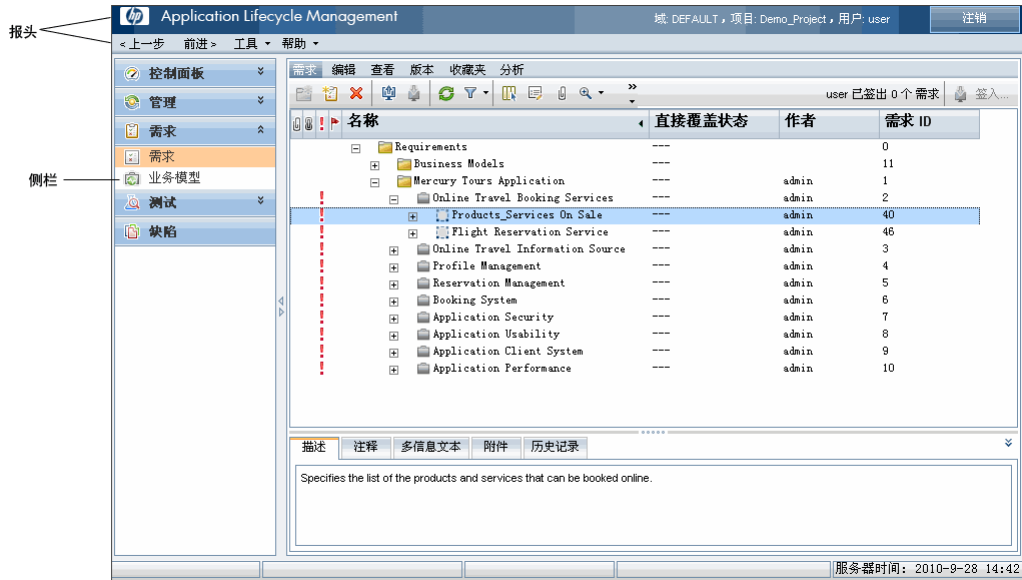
报头

hp Application Lifecycle Management

域: DEFAULT，项目: Demo_Project，用户: user

注销

< 上一步 前进 > 工具 ▾ 帮助 ▾

控制面板
管理
需求
需求
业务模型
测试
缺陷

侧栏

需求 编辑 查看 版本 收藏夹 分析

user 已签出 0 个 需求 签入...

| 名称 | 直接覆盖状态 | 作者 | 需求 ID |
|---|---|---|---|
| Requirements | --- | | 0 |
| Business Models | --- | | 11 |
| Mercury Tours Application | --- | admin | 1 |
| Online Travel Booking Services | --- | admin | 2 |
| Products_Services On Sale | --- | admin | 40 |
| Flight Reservation Service | --- | admin | 46 |
| Online Travel Information Source | --- | admin | 3 |
| Profile Management | --- | admin | 4 |
| Reservation Management | --- | admin | 5 |
| Booking System | --- | admin | 6 |
| Application Security | --- | admin | 7 |
| Application Usability | --- | admin | 8 |
| Application Client System | --- | admin | 9 |
| Application Performance | --- | admin | 10 |

描述 注释 多信息文本 附件 历史记录

Specifies the list of the products and services that can be booked online.

服务器时间: 2010-9-28 14:42